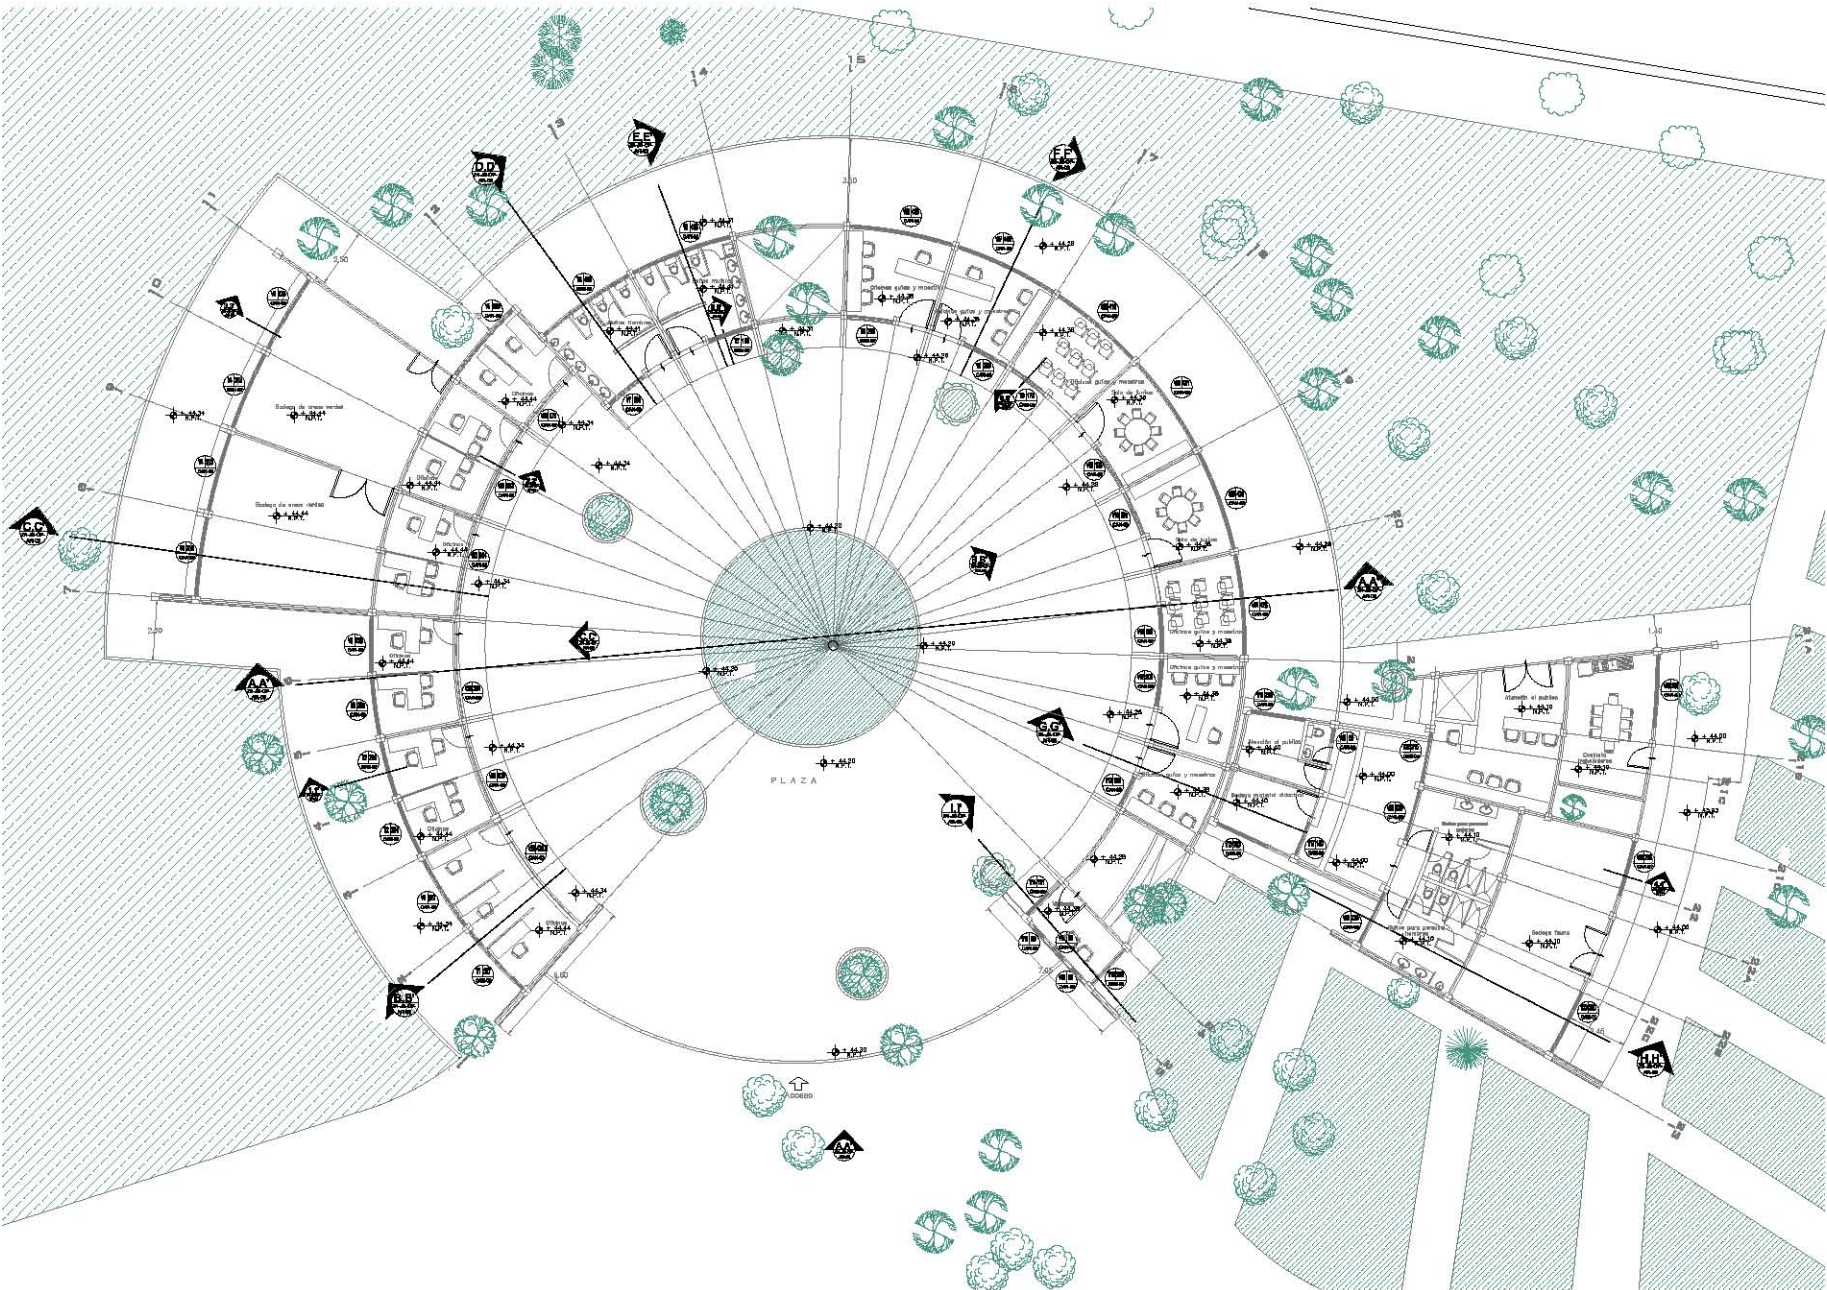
15
14
16
13
E.E'
D.D'
F.F'
17
12
11
3.50
2.50
10
9
Bodega de areas verdes
Bodega de areas verdes
C.C'
8
7
2.20
A.A'
G.G'
Oficinas guías y mesoneros
Sala de juntas
Oficinas guías y mesoneros
Oficinas guías y mesoneros
Oficinas guías y mesoneros
Oficinas
Oficinas
Oficinas
Oficinas
A.A'
1.30
Atención al público
Recepción al público
Bodega material didáctico
Cocineta
Baños para personal mujeres
Baños para personal hombres
Bodega fauna
PLAZA
I.I'
B.B'
H.H'
A.A'
ACCESO
5.00
7.40